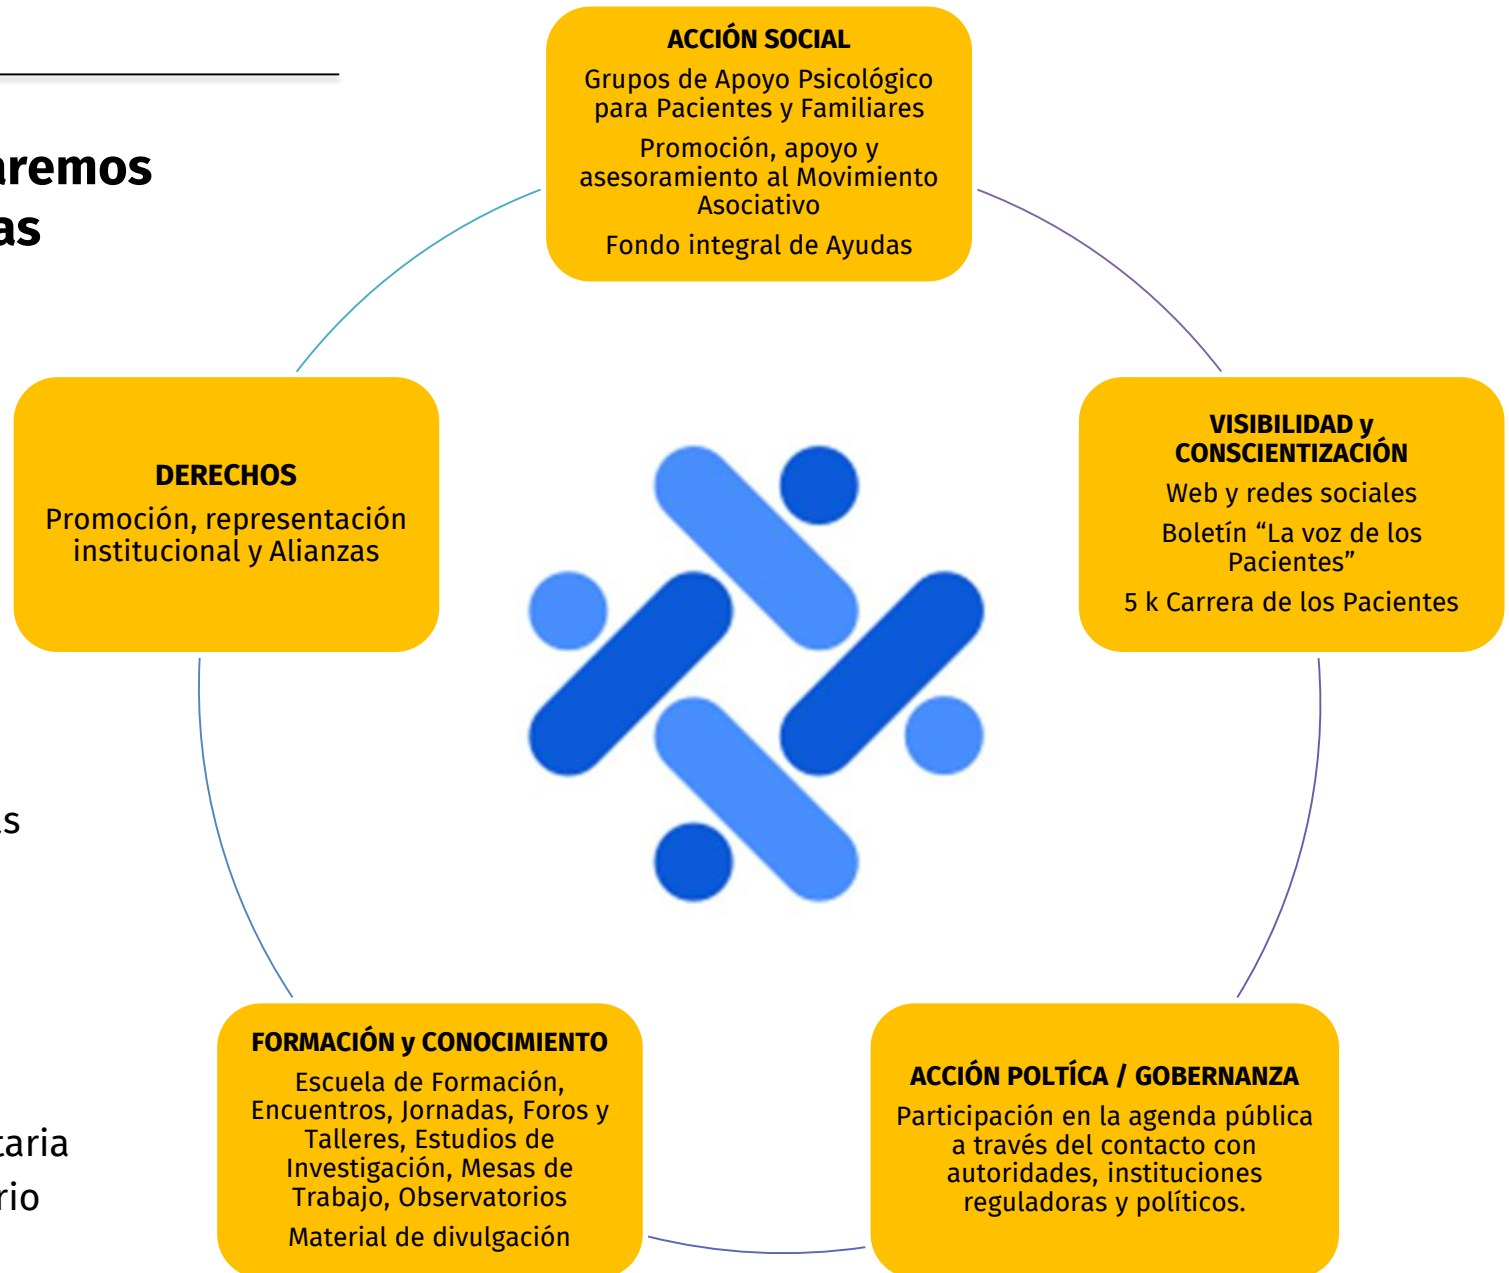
aremos
as

s

taria
rio

ACCIÓN SOCIAL
Grupos de Apoyo Psicológico para Pacientes y Familiares
Promoción, apoyo y asesoramiento al Movimiento Asociativo
Fondo integral de Ayudas

VISIBILIDAD y CONSCIENTIZACIÓN
Web y redes sociales
Boletín "La voz de los Pacientes"
5 k Carrera de los Pacientes

DERECHOS
Promoción, representación institucional y Alianzas

FORMACIÓN y CONOCIMIENTO
Escuela de Formación, Encuentros, Jornadas, Foros y Talleres, Estudios de Investigación, Mesas de Trabajo, Observatorios
Material de divulgación

ACCIÓN POLTÍCA / GOBERNANZA
Participación en la agenda pública a través del contacto con autoridades, instituciones reguladoras y políticos.